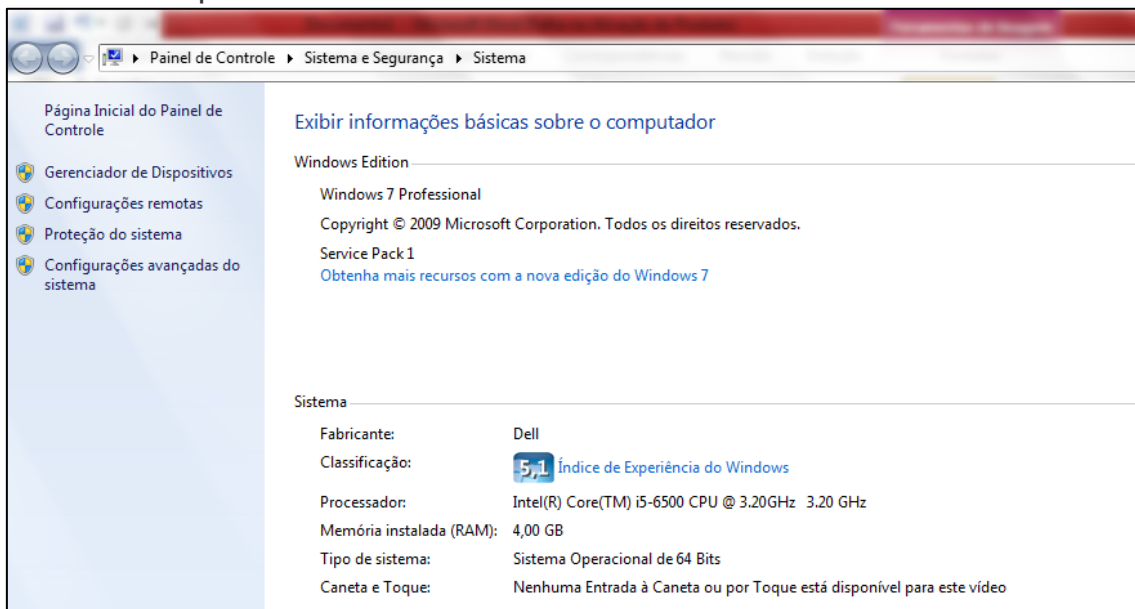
▸ Painel de Controle ▸ Sistema e Segurança ▸ Sistema

Página Inicial do Painel de Controle

Gerenciador de Dispositivos

Configurações remotas

Proteção do sistema

Configurações avançadas do sistema

Exibir informações básicas sobre o computador

Windows Edition

Windows 7 Professional

Copyright © 2009 Microsoft Corporation. Todos os direitos reservados.

Service Pack 1

Obtenha mais recursos com a nova edição do Windows 7

Sistema

| | |
|---|---|
| Fabricante: | Dell |
| Classificação: | 5,1 Índice de Experiência do Windows |
| Processador: | Intel(R) Core(TM) i5-6500 CPU @ 3.20GHz 3.20 GHz |
| Memória instalada (RAM): | 4,00 GB |
| Tipo de sistema: | Sistema Operacional de 64 Bits |
| Caneta e Toque: | Nenhuma Entrada à Caneta ou por Toque está disponível para este vídeo |